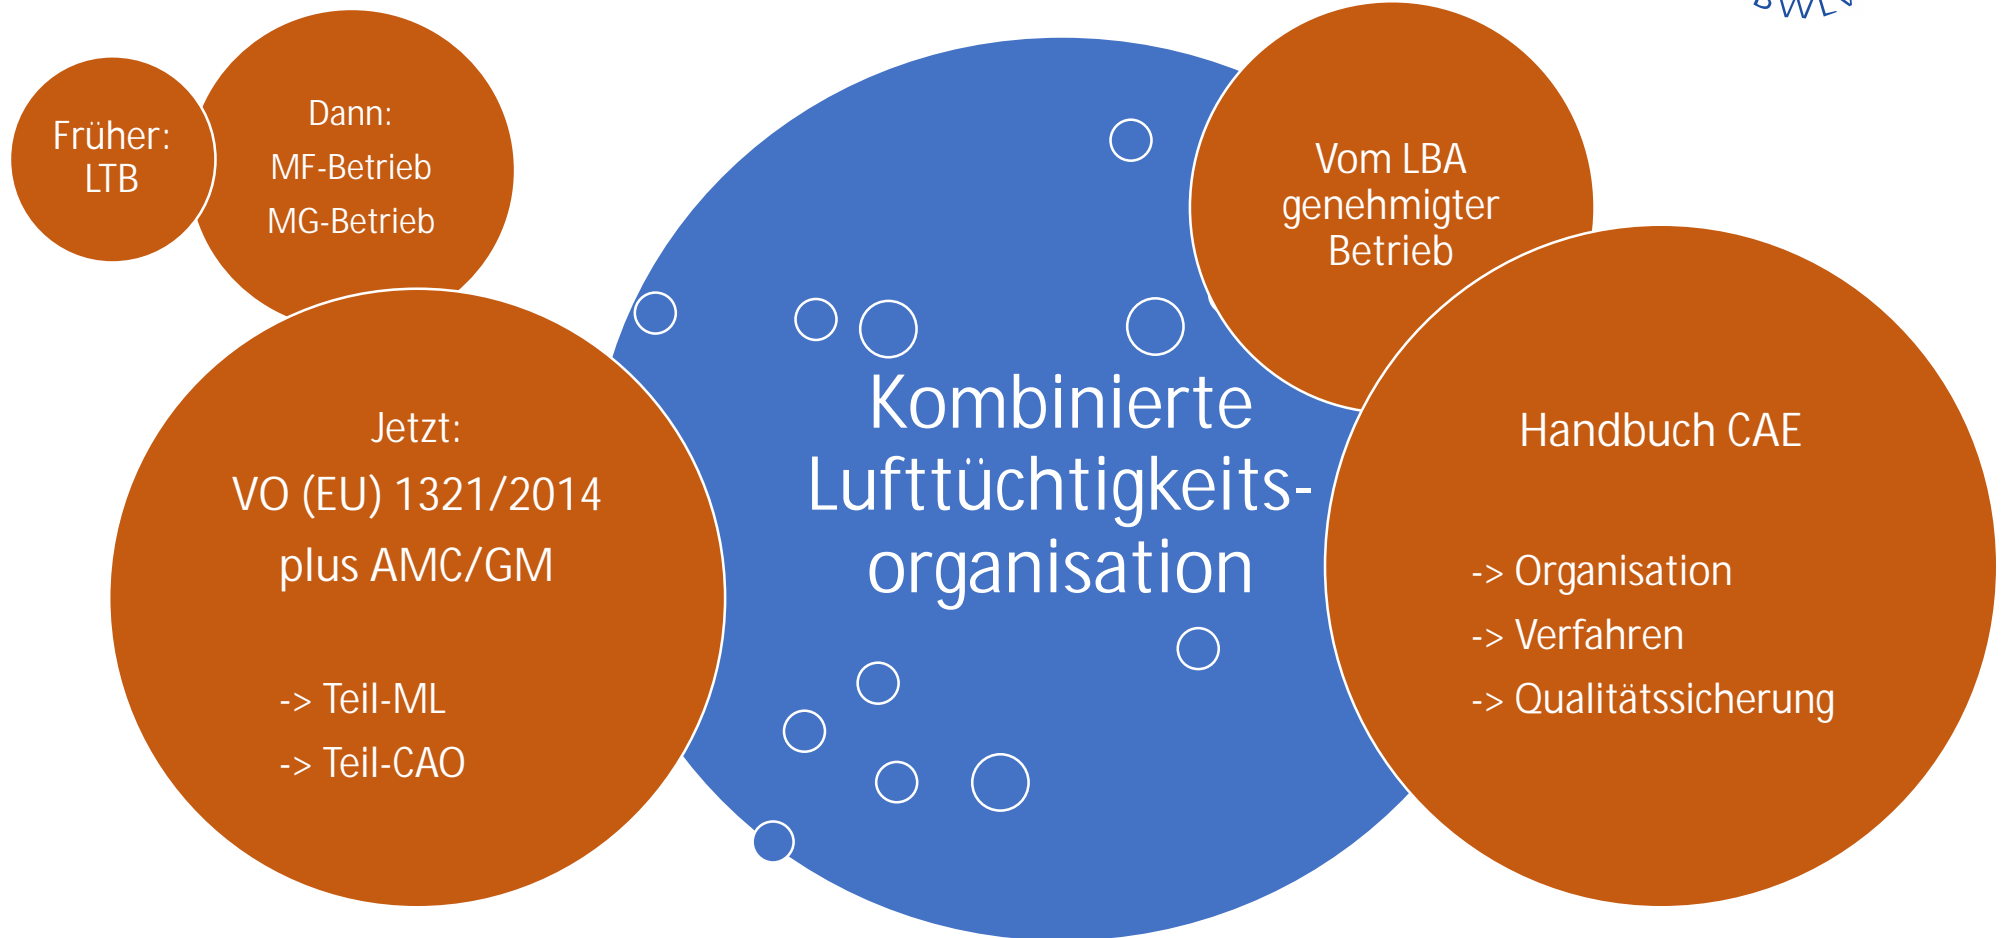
Früher:
LTB

Dann:
MF-Betrieb
MG-Betrieb

Vom LBA genehmigter Betrieb

Jetzt:
VO (EU) 1321/2014
plus AMC/GM

-> Teil-ML
-> Teil-CAO

Kombinierte Lufttüchtigkeitsorganisation

Handbuch CAE

-> Organisation
-> Verfahren
-> Qualitätssicherung

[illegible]